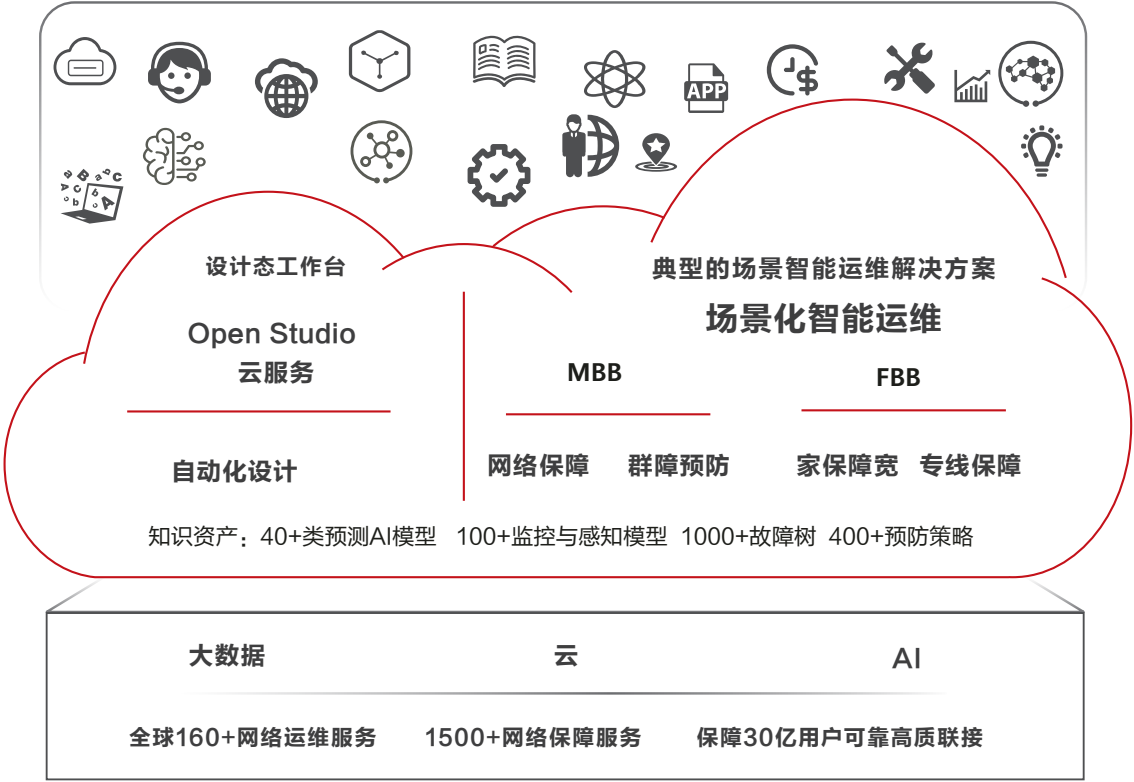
APP

设计态工作台

Open Studio
云服务

自动化设计

典型的场景智能运维解决方案

场景化智能运维

MBB

网络保障　群障预防

FBB

家保障宽　专线保障

知识资产：40+类预测AI模型　100+监控与感知模型　1000+故障树　400+预防策略

大数据　云　AI

全球160+网络运维服务　1500+网络保障服务　保障30亿用户可靠高质联接